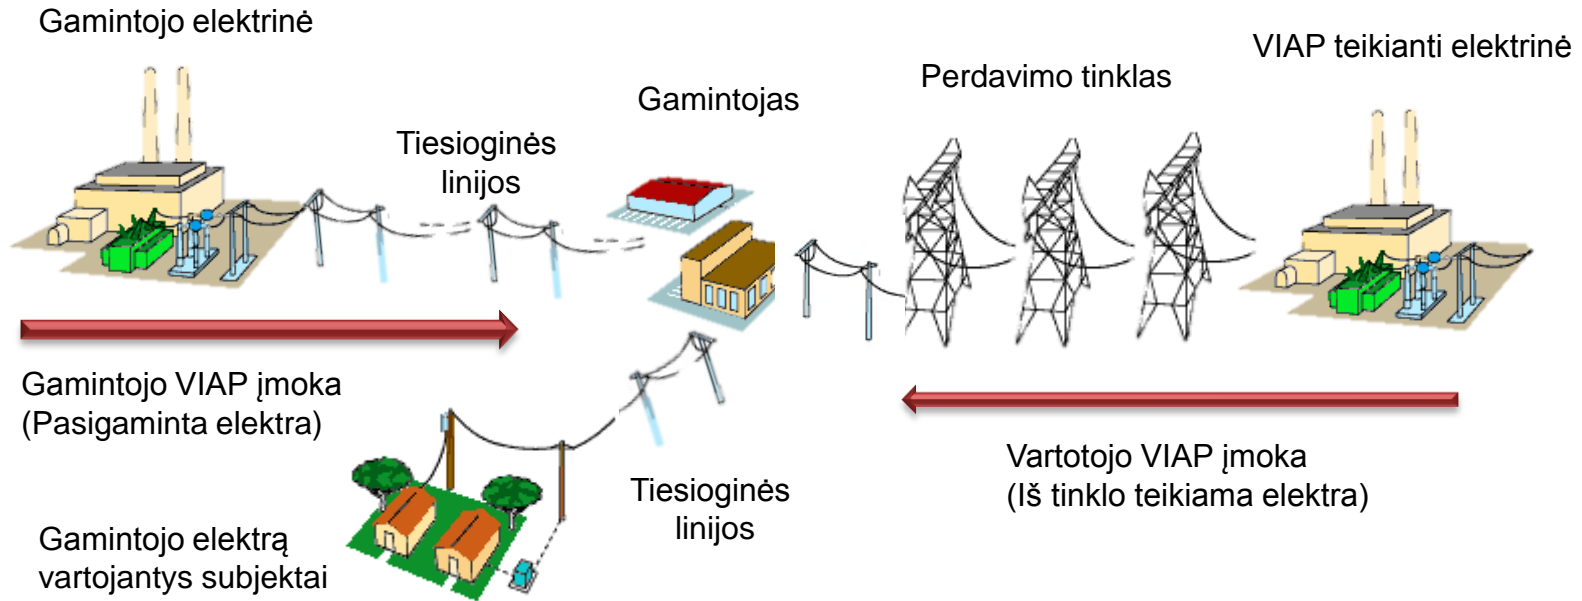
Gamintojo elektrinė

Tiesioginės linijos

Gamintojas

Perdavimo tinklas

VIAP teikianti elektrinė

Gamintojo VIAP įmoka
(Pasigaminta elektra)

Vartotojo VIAP įmoka
(Iš tinklo teikiama elektra)

Tiesioginės linijos

Gamintojo elektrą vartojantys subjektai